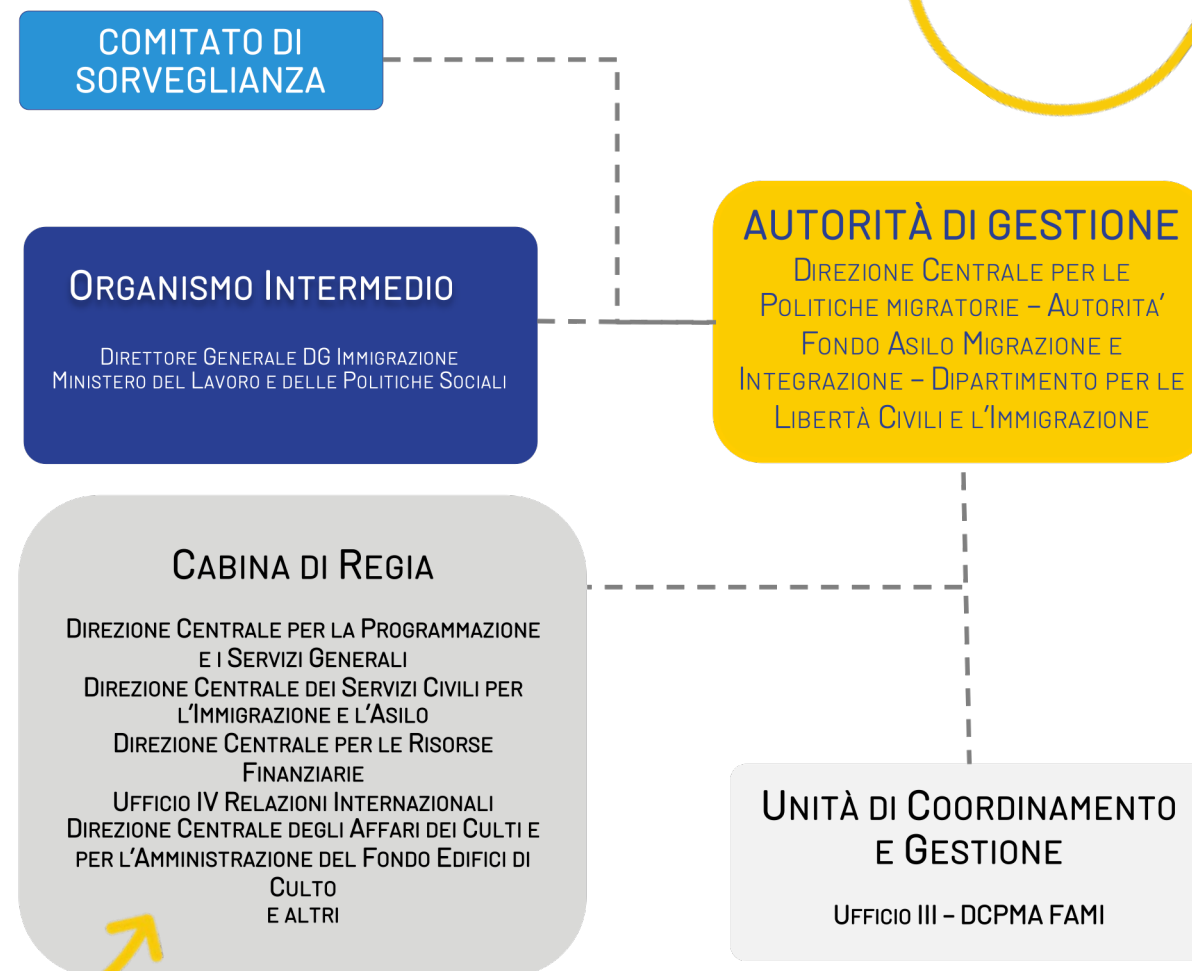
COMITATO DI SORVEGLIANZA

AUTORITÀ DI GESTIONE
Direzione Centrale per le Politiche migratorie – Autorita' Fondo Asilo Migrazione e Integrazione – Dipartimento per le Libertà Civili e l'Immigrazione

Organismo Intermedio

Direttore Generale DG Immigrazione
Ministero del Lavoro e delle Politiche Sociali

Cabina di Regia

Direzione Centrale per la Programmazione e i Servizi Generali
Direzione Centrale dei Servizi Civili per l'Immigrazione e l'Asilo
Direzione Centrale per le Risorse Finanziarie
Ufficio IV Relazioni Internazionali
Direzione Centrale degli Affari dei Culti e per l'Amministrazione del Fondo Edifici di Culto
e altri

Unità di Coordinamento e Gestione

Ufficio III – DCPMA FAMI